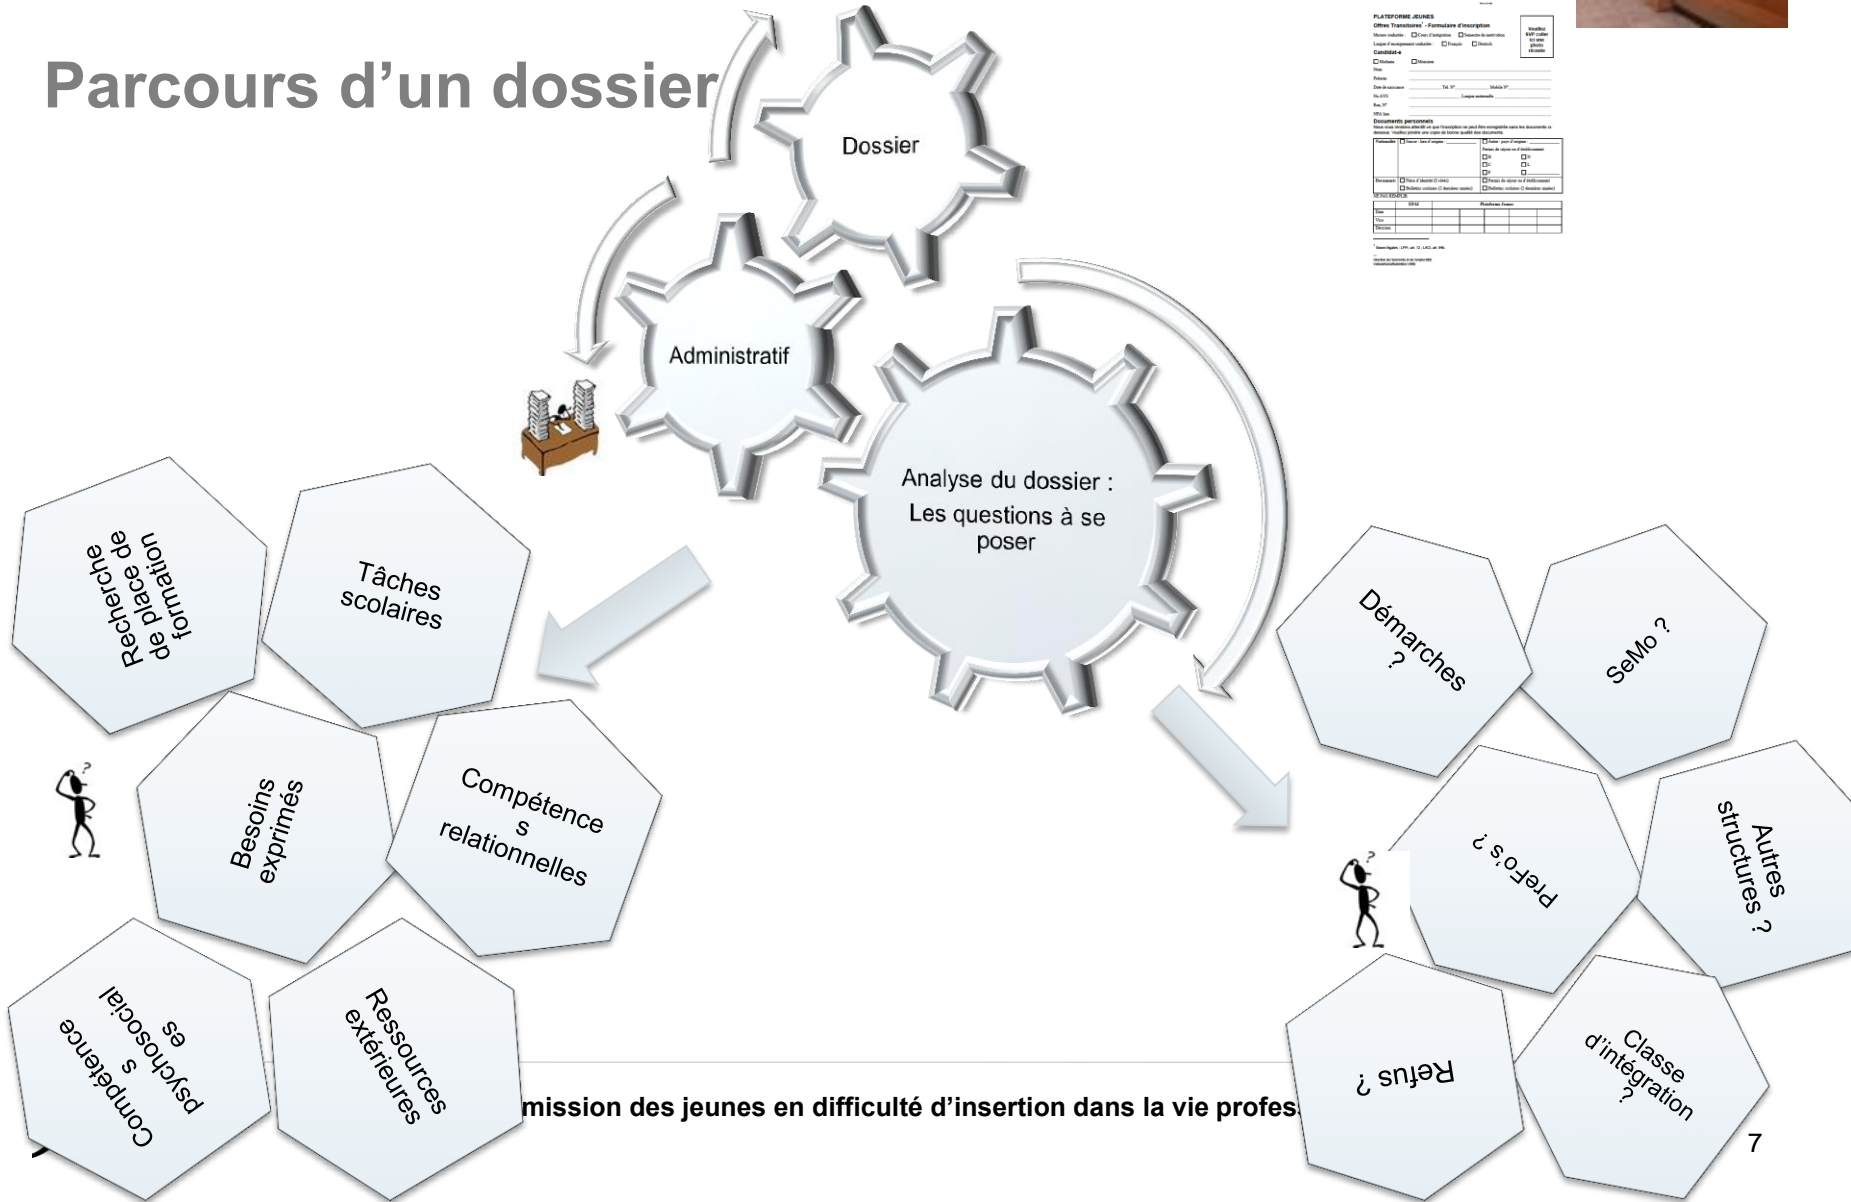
Parcours d'un dossier

Dossier

Administratif

Analyse du dossier : Les questions à se poser

PLATEFORME JEUNES
Offres Transitoires - Formulaire d'inscription
Candidat-e
Documents personnels

Recherche de place de formation

Tâches scolaires

Besoins exprimés

Compétences relationnelles

Compétences psychosociales

Ressources extérieures

Démarches ?

SeMo ?

PreFo's ?

Autres structures ?

Refus ?

Classe d'intégration ?

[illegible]mission des jeunes en difficulté d'insertion dans la vie profes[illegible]

7